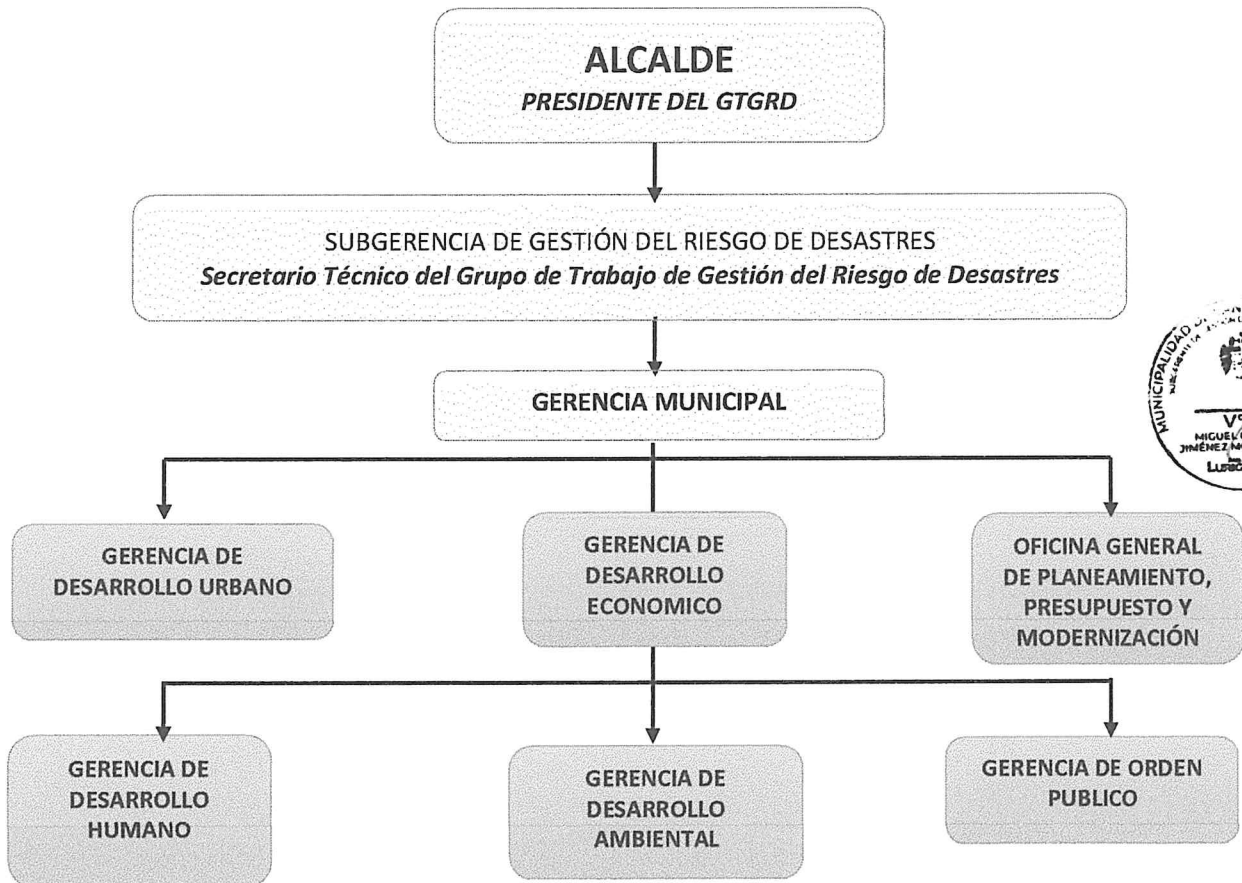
ALCALDE
PRESIDENTE DEL GTGRD

SUBGERENCIA DE GESTIÓN DEL RIESGO DE DESASTRES
Secretario Técnico del Grupo de Trabajo de Gestión del Riesgo de Desastres

GERENCIA MUNICIPAL

GERENCIA DE DESARROLLO URBANO

GERENCIA DE DESARROLLO ECONOMICO

OFICINA GENERAL DE PLANEAMIENTO, PRESUPUESTO Y MODERNIZACIÓN

GERENCIA DE DESARROLLO HUMANO

GERENCIA DE DESARROLLO AMBIENTAL

GERENCIA DE ORDEN PUBLICO

MUNICIPALIDAD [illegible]
V°
MIGUEL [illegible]
JIMÉNEZ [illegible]
LURÍ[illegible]